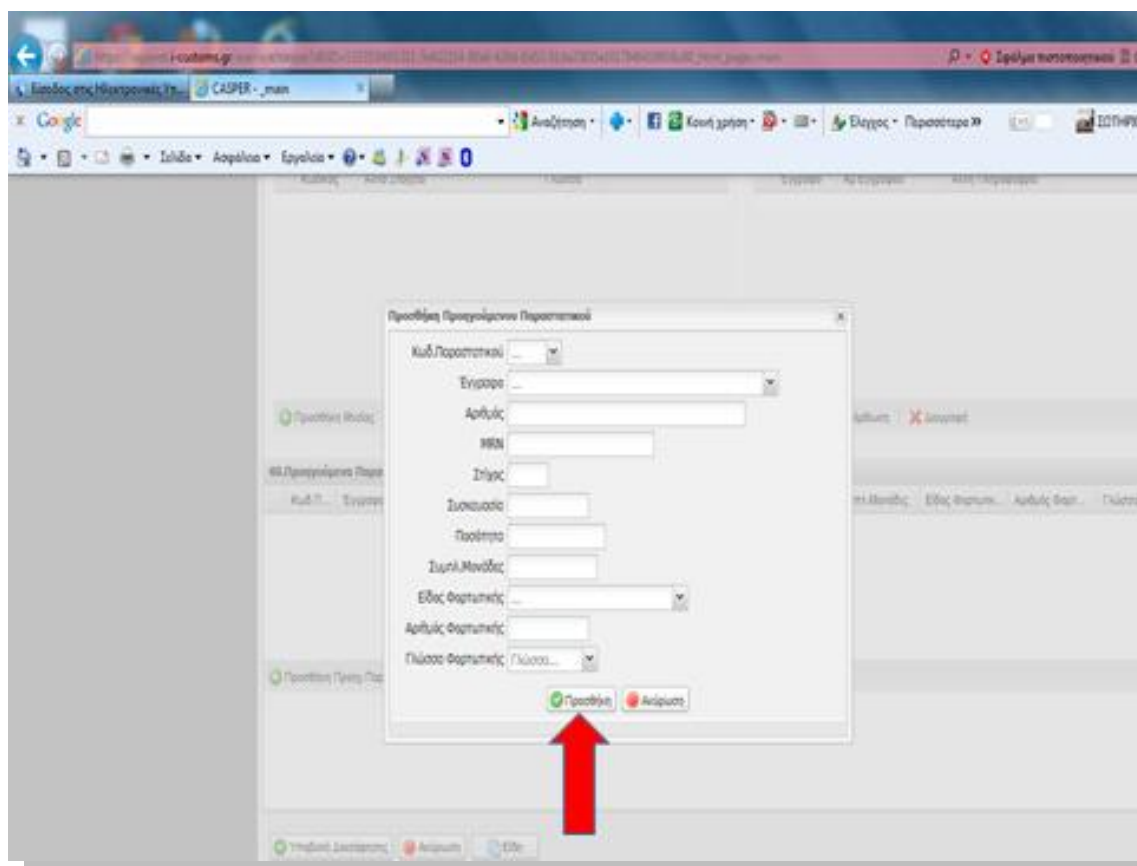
i-customs.gr

Σφάλμα πιστοποιητικού

Είσοδος στις Ηλεκτρονικές Υπ...

CASPER - _main

Google

Αναζήτηση

Κοινή χρήση

Έλεγχος

Περισσότερα »

ΣΩΤΗΡ

Σελίδα

Ασφάλεια

Εργαλεία

Προσθήκη Προηγούμενου Παραστατικού

Κωδ.Παραστατικού ...

Έγγραφο ...

Αριθμός

MRN

Στίχος

Συσκευασία

Ποσότητα

Συμπλ.Μονάδες

Είδος Φορτωτικής ...

Αριθμός Φορτωτικής

Γλώσσα Φορτωτικής Γλώσσα...

Προσθήκη

Ακύρωση

Προσθήκη Νέας

Διαγραφή

44.Προηγούμενα Παρ

Κωδ.Π...

Έγγραφο

Συμπλ.Μονάδες

Είδος Φορτωτ...

Αριθμός Φορτ...

Γλώσσ

Προσθήκη Προηγ.Παρ

Υποβολή Διασάφησης

Ακύρωση

Έξοδος